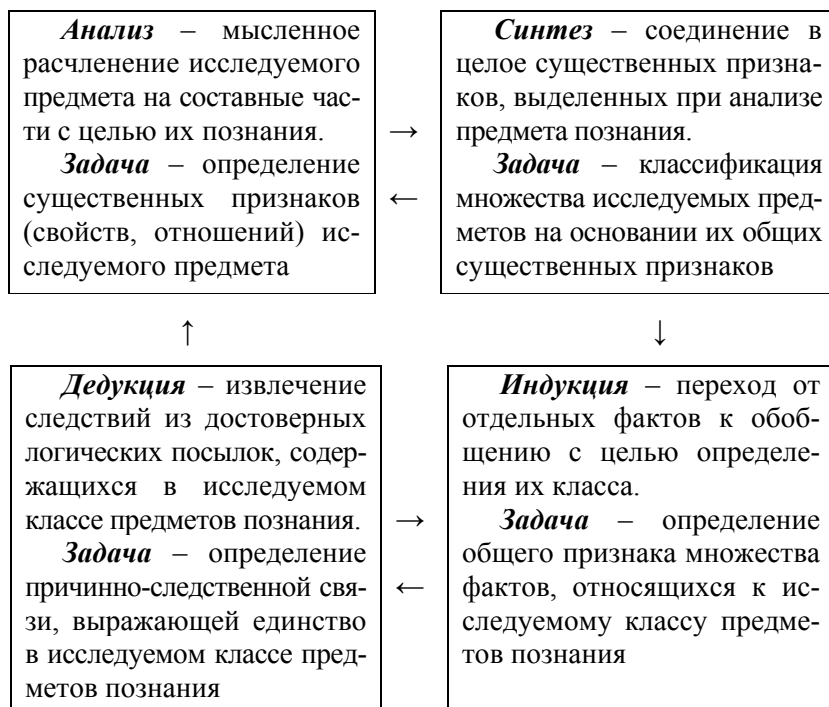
***Анализ*** – мысленное расчленение исследуемого предмета на составные части с целью их познания.
***Задача*** – определение существенных признаков (свойств, отношений) исследуемого предмета

→
←

***Синтез*** – соединение в целое существенных признаков, выделенных при анализе предмета познания.
***Задача*** – классификация множества исследуемых предметов на основании их общих существенных признаков

↑

↓

***Дедукция*** – извлечение следствий из достоверных логических посылок, содержащихся в исследуемом классе предметов познания.
***Задача*** – определение причинно-следственной связи, выражающей единство в исследуемом классе предметов познания

→
←

***Индукция*** – переход от отдельных фактов к обобщению с целью определения их класса.
***Задача*** – определение общего признака множества фактов, относящихся к исследуемому классу предметов познания